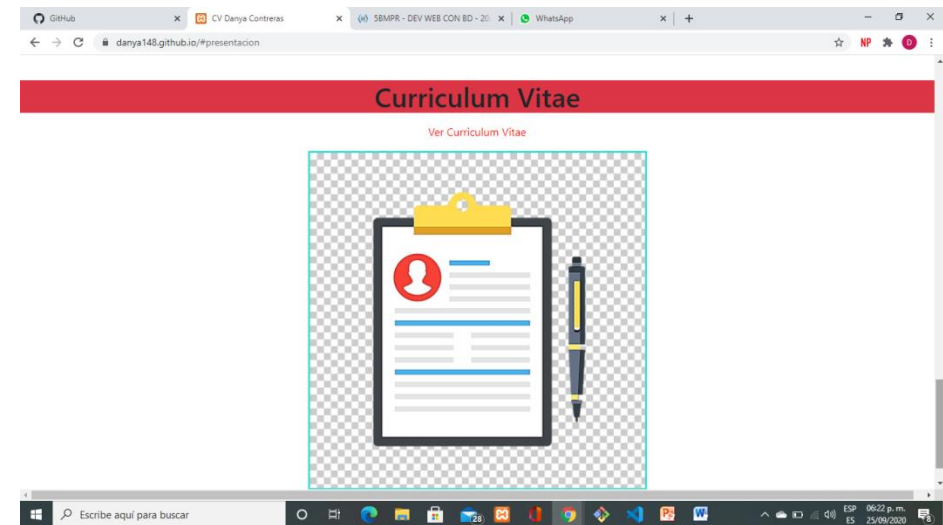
GitHub
CV Danya Contreras
5BMPR - DEV WEB CON BD - 20
WhatsApp
danya148.github.io/#presentacion
NP
D

Curriculum Vitae

Ver Curriculum Vitae

Escribe aquí para buscar
28
ESP ES
06:22 p. m. 25/09/2020
8